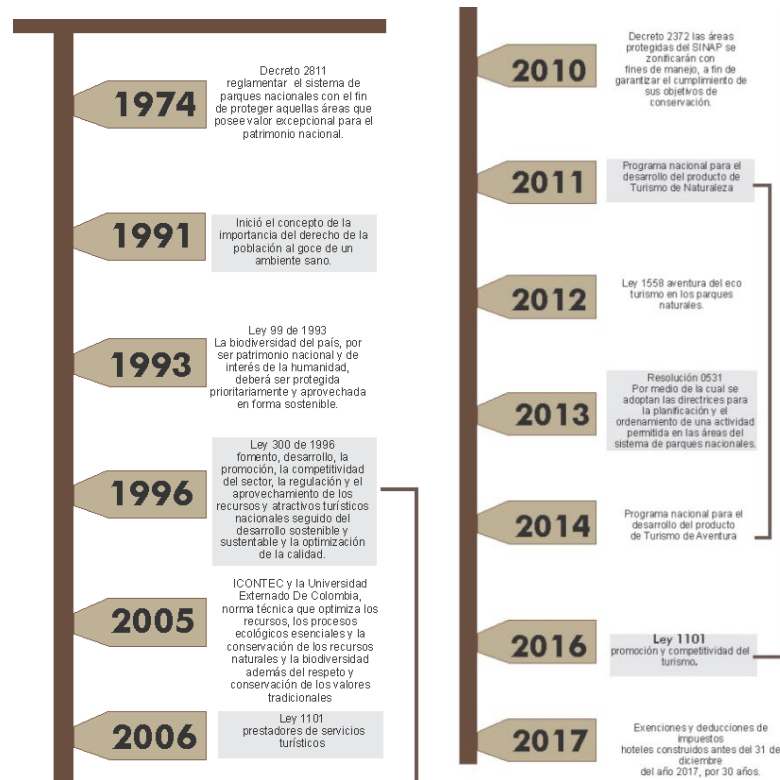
1974

Decreto 2811 reglamentar el sistema de parques nacionales con el fin de proteger aquellas áreas que posee valor excepcional para el patrimonio nacional.

1991

Inició el concepto de la importancia del derecho de la población al goce de un ambiente sano.

1993

Ley 99 de 1993
La biodiversidad del país, por ser patrimonio nacional y de interés de la humanidad, deberá ser protegida prioritariamente y aprovechada en forma sostenible.

1996

Ley 300 de 1996
fomento, desarrollo, la promoción, la competitividad del sector, la regulación y el aprovechamiento de los recursos y atractivos turísticos nacionales seguido del desarrollo sostenible y sustentable y la optimización de la calidad.

2005

ICONTEC y la Universidad Externado De Colombia, norma técnica que optimiza los recursos, los procesos ecológicos esenciales y la conservación de los recursos naturales y la biodiversidad además del respeto y conservación de los valores tradicionales

2006

Ley 1101
prestadores de servicios turísticos

2010

Decreto 2372 las áreas protegidas del SINAP se zonificarán con fines de manejo, a fin de garantizar el cumplimiento de sus objetivos de conservación.

2011

Programa nacional para el desarrollo del producto de Turismo de Naturaleza

2012

Ley 1558 aventura del eco turismo en los parques naturales.

2013

Resolución 0531
Por medio de la cual se adoptan las directrices para la planificación y el ordenamiento de una actividad permitida en las áreas del sistema de parques nacionales.

2014

Programa nacional para el desarrollo del producto de Turismo de Aventura

2016

Ley 1101
promoción y competitividad del turismo.

2017

Exenciones y deducciones de impuestos
hoteles construidos antes del 31 de diciembre del año 2017, por 30 años.